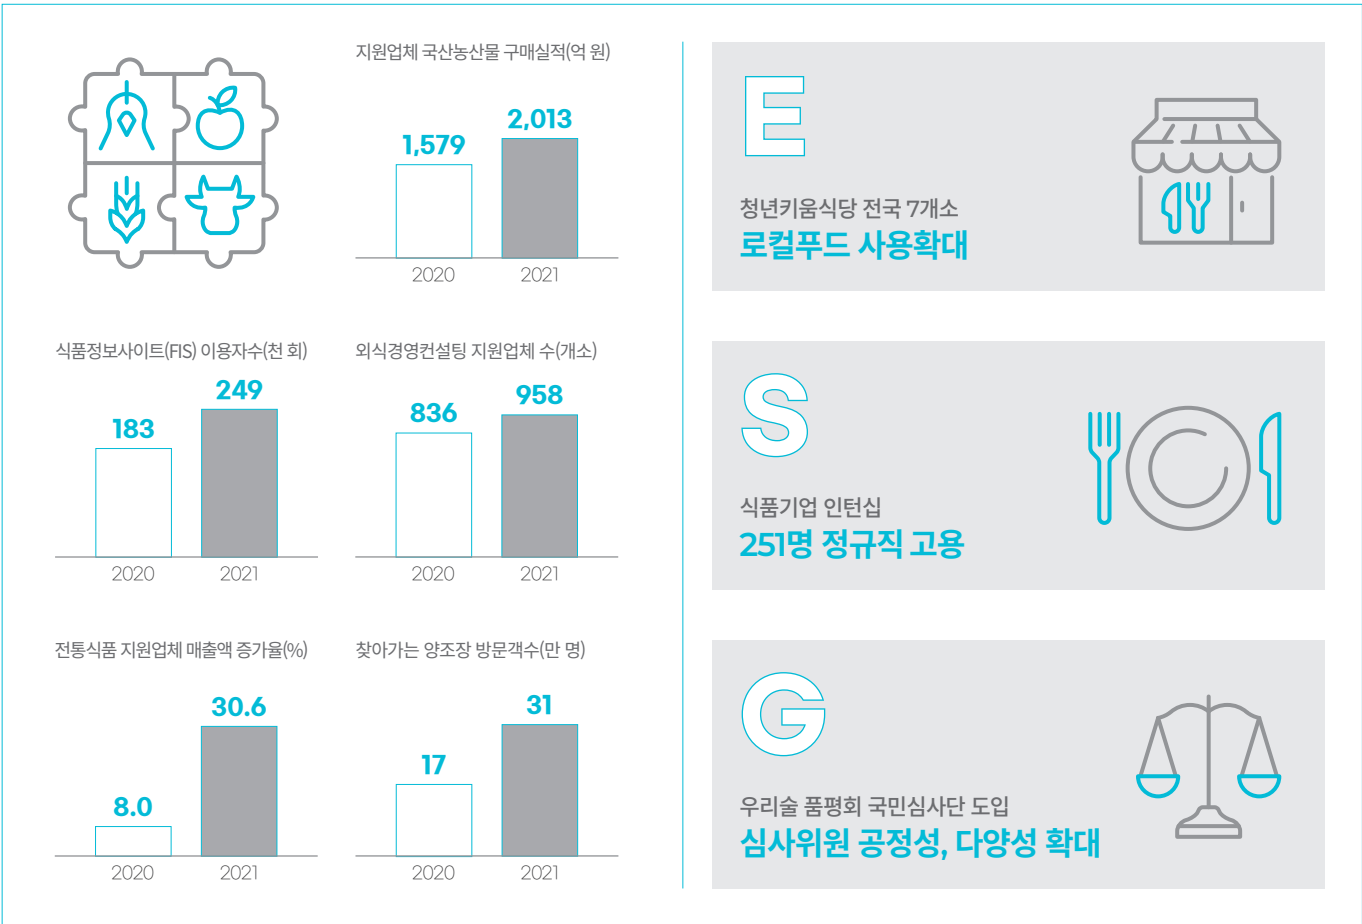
지원업체 국산농산물 구매실적(억 원)

1,579
2,013
2020
2021

식품정보사이트(FIS) 이용자수(천 회)

183
249
2020
2021

외식경영컨설팅 지원업체 수(개소)

836
958
2020
2021

전통식품 지원업체 매출액 증가율(%)

8.0
30.6
2020
2021

찾아가는 양조장 방문객수(만 명)

17
31
2020
2021

E

청년키움식당 전국 7개소
로컬푸드 사용확대

S

식품기업 인턴십
251명 정규직 고용

G

우리술 품평회 국민심사단 도입
심사위원 공정성, 다양성 확대